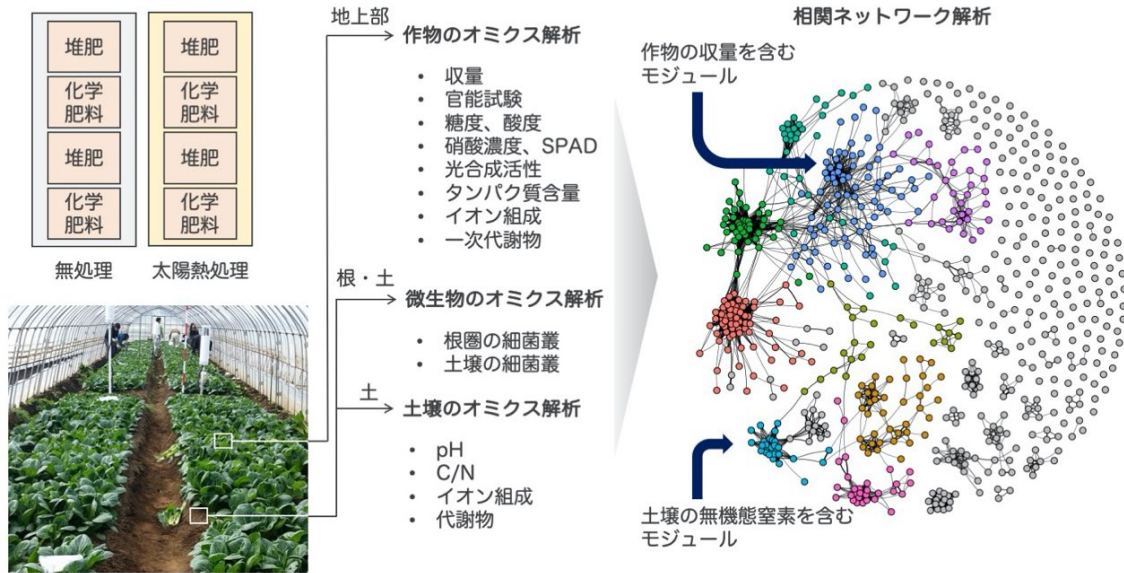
堆肥

化学肥料

堆肥

化学肥料

無処理

堆肥

化学肥料

堆肥

化学肥料

太陽熱処理

地上部

作物のオミクス解析

- 収量
- 官能試験
- 糖度、酸度
- 硝酸濃度、SPAD
- 光合成活性
- タンパク質含量
- イオン組成
- 一次代謝物

根・土

微生物のオミクス解析

- 根圏の細菌叢
- 土壌の細菌叢

土

土壌のオミクス解析

- pH
- C/N
- イオン組成
- 代謝物

相関ネットワーク解析

作物の収量を含むモジュール

土壌の無機態窒素を含むモジュール